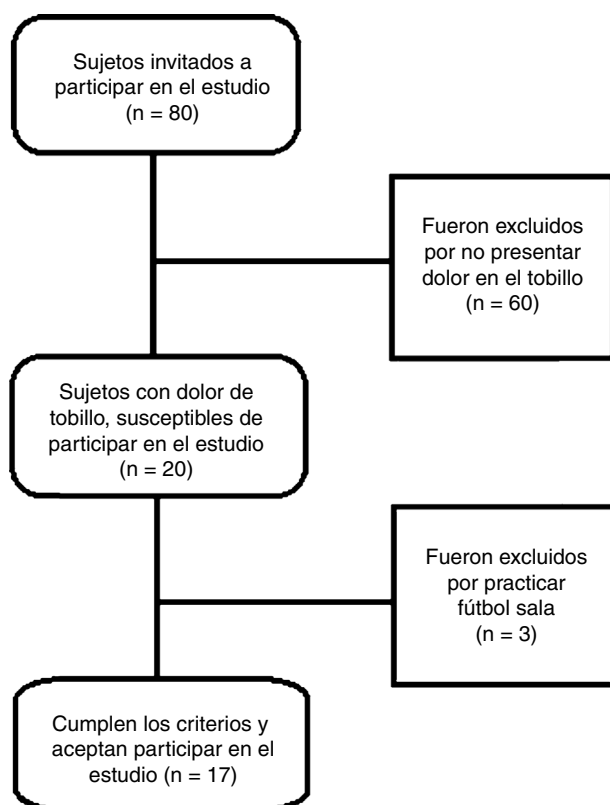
Sujetos invitados a participar en el estudio (n = 80)

Fueron excluidos por no presentar dolor en el tobillo (n = 60)

Sujetos con dolor de tobillo, susceptibles de participar en el estudio (n = 20)

Fueron excluidos por practicar fútbol sala (n = 3)

Cumplen los criterios y aceptan participar en el estudio (n = 17)